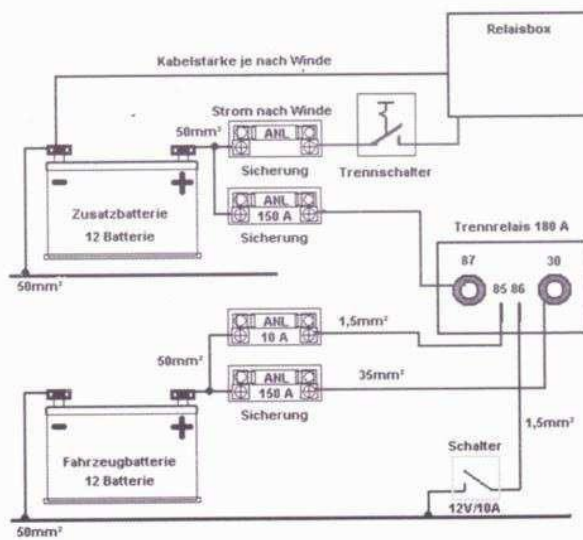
Relaisbox

Kabelstärke je nach Winde

Strom nach Winde

50mm²

ANL

Sicherung

Trennschalter

-

+

Zusatzbatterie
12 Batterie

ANL
150 A

Sicherung

Trennrelais 180 A

87

30

85 86

50mm²

ANL
10 A

1,5mm²

50mm²

ANL
150 A

35mm²

Sicherung

1,5mm²

-

+

Fahrzeugbatterie
12 Batterie

Schalter

12V/10A

50mm²